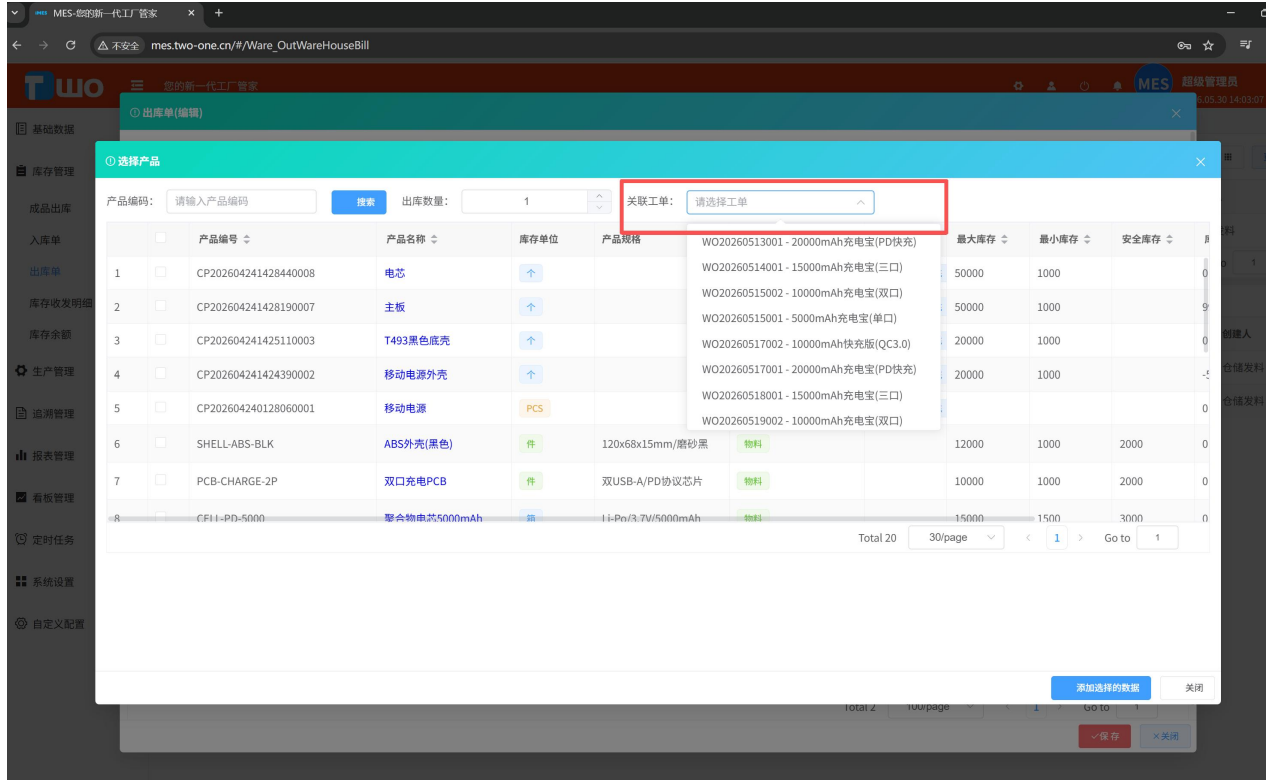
MES-您的新一代工厂管家 × +

不安全 mes.two-one.cn/#/Ware_OutWareHouseBill

TWO 您的新一代工厂管家 MES 超级管理员

基础数据
库存管理
成品出库
入库单
出库单
库存收发明细
库存余额
生产管理
追溯管理
报表管理
看板管理
定时任务
系统设置
自定义配置

出库单(编辑)

选择产品

产品编码: 请输入产品编码 搜索 出库数量: 1 关联工单: 请选择工单

WO20260513001 - 20000mAh充电宝(PD快充)
WO20260514001 - 15000mAh充电宝(三口)
WO20260515002 - 10000mAh充电宝(双口)
WO20260515001 - 5000mAh充电宝(单口)
WO20260517002 - 10000mAh快充版(QC3.0)
WO20260517001 - 20000mAh充电宝(PD快充)
WO20260518001 - 15000mAh充电宝(三口)
WO20260519002 - 10000mAh充电宝(双口)

| | | 产品编号 | 产品名称 | 库存单位 | 产品规格 | | | 最大库存 | 最小库存 | 安全库存 |
|---|---|---|---|---|---|---|---|---|---|---|
| 1 | | CP202604241428440008 | 电芯 | 个 | | | | 50000 | 1000 | |
| 2 | | CP202604241428190007 | 主板 | 个 | | | | 50000 | 1000 | |
| 3 | | CP202604241425110003 | T493黑色底壳 | 个 | | | | 20000 | 1000 | |
| 4 | | CP202604241424390002 | 移动电源外壳 | 个 | | | | 20000 | 1000 | |
| 5 | | CP202604240128060001 | 移动电源 | PCS | | | | | | |
| 6 | | SHELL-ABS-BLK | ABS外壳(黑色) | 件 | 120x68x15mm/磨砂黑 | 物料 | | 12000 | 1000 | 2000 |
| 7 | | PCB-CHARGE-2P | 双口充电PCB | 件 | 双USB-A/PD协议芯片 | 物料 | | 10000 | 1000 | 2000 |
| 8 | | CELL-PD-5000 | 聚合物电芯5000mAh | 箱 | Li-Po/3.7V/5000mAh | 物料 | | 15000 | 1500 | 3000 |

Total 20 30/page < 1 > Go to 1

添加选择的数据 关闭

Total 2 100/page Go to
保存 关闭

创建人
仓储发料
仓储发料